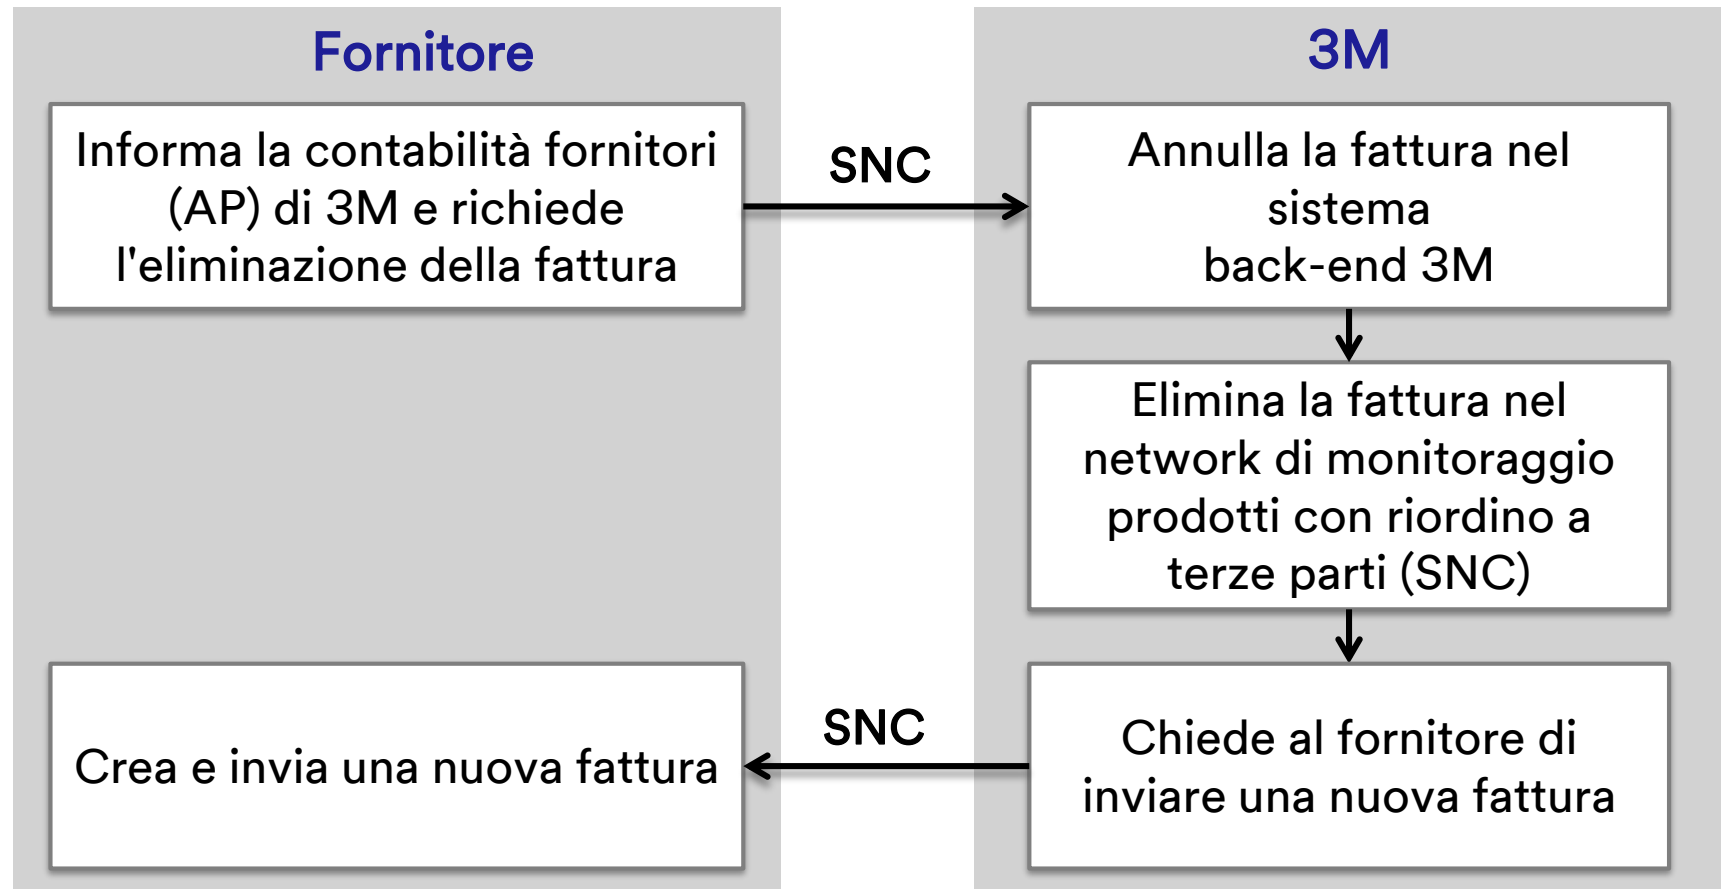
Fornitore

Informa la contabilità fornitori (AP) di 3M e richiede l'eliminazione della fattura

Crea e invia una nuova fattura

SNC

SNC

3M

Annulla la fattura nel sistema back-end 3M

Elimina la fattura nel network di monitoraggio prodotti con riordino a terze parti (SNC)

Chiede al fornitore di inviare una nuova fattura